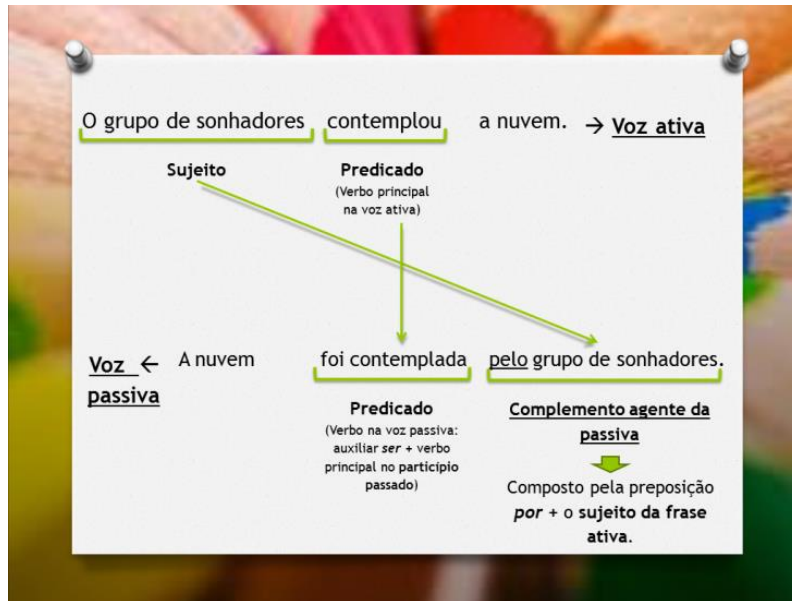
O grupo de sonhadores contemplou a nuvem. → Voz ativa

Sujeito

Predicado
(Verbo principal na voz ativa)

Voz ← passiva

A nuvem foi contemplada pelo grupo de sonhadores.

Predicado
(Verbo na voz passiva: auxiliar *ser* + verbo principal no particípio passado)

Complemento agente da passiva

Composto pela preposição ***por*** + o **sujeito da frase ativa**.